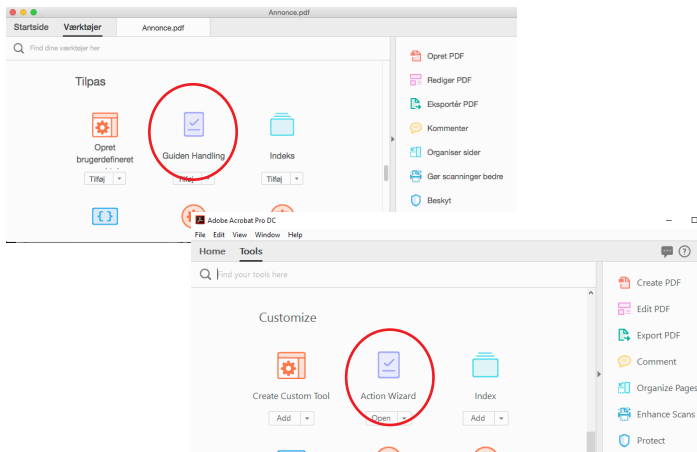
Annonce.pdf

Startside Værktøjer Annonce.pdf

Find dine værktøjer her

Tilpas

Opret brugerdefineret

Tilføj

Guiden Handling

Tilføj

Indeks

Tilføj

Opret PDF

Rediger PDF

Eksportér PDF

Kommenter

Organiser sider

Gør scanninger bedre

Beskyt

Adobe Acrobat Pro DC

File Edit View Window Help

Home Tools

Find your tools here

Customize

Create Custom Tool

Add

Action Wizard

Open

Index

Add

Create PDF

Edit PDF

Export PDF

Comment

Organize Pages

Enhance Scans

Protect